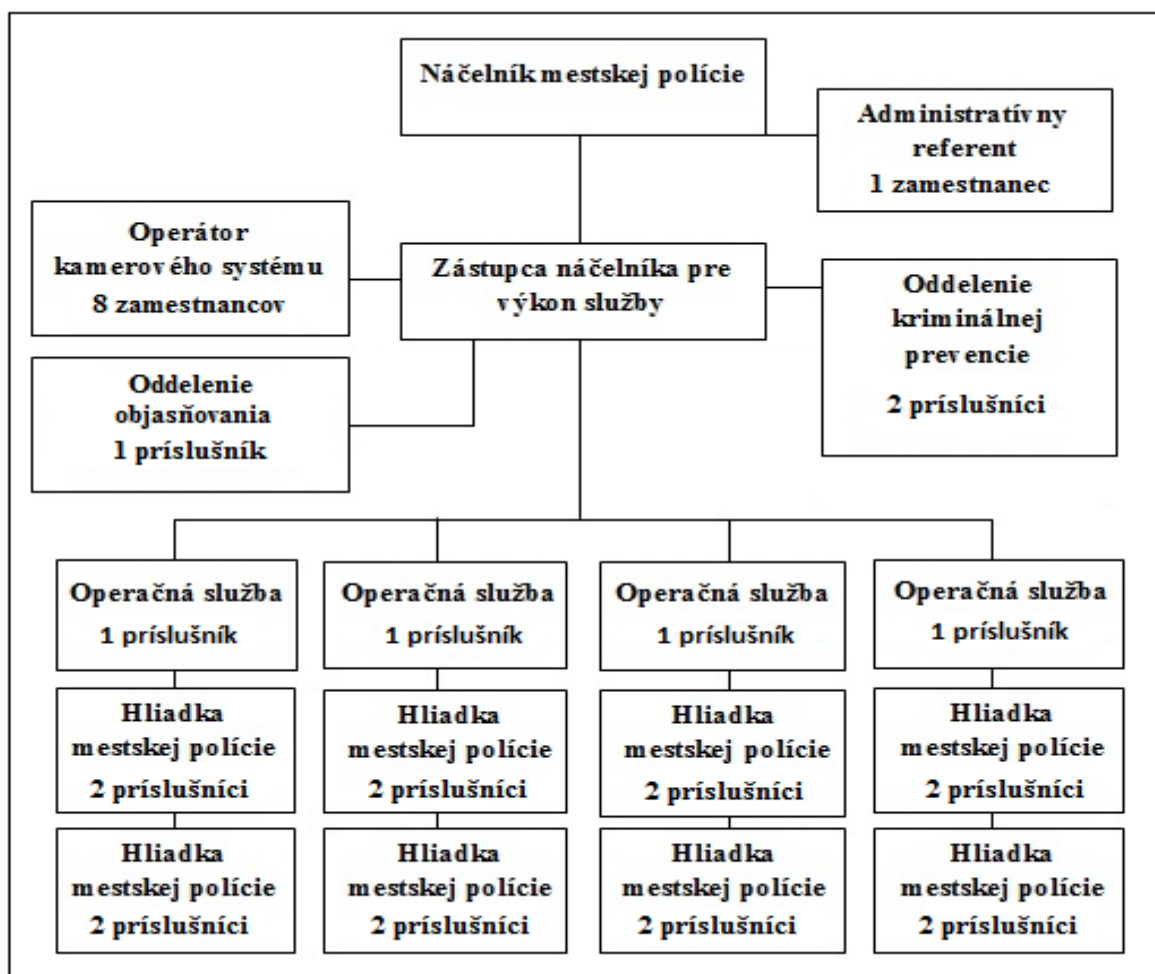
Náčelník mestskej polície

Administratívny referent
1 zamestnanec

Operátor kamerového systému
8 zamestnancov

Zástupca náčelníka pre výkon služby

Oddelenie kriminálnej prevencie
2 príslušníci

Oddelenie objasňovania
1 príslušník

Operačná služba
1 príslušník

Hliadka mestskej polície
2 príslušníci

Hliadka mestskej polície
2 príslušníci

Operačná služba
1 príslušník

Hliadka mestskej polície
2 príslušníci

Hliadka mestskej polície
2 príslušníci

Operačná služba
1 príslušník

Hliadka mestskej polície
2 príslušníci

Hliadka mestskej polície
2 príslušníci

Operačná služba
1 príslušník

Hliadka mestskej polície
2 príslušníci

Hliadka mestskej polície
2 príslušníci